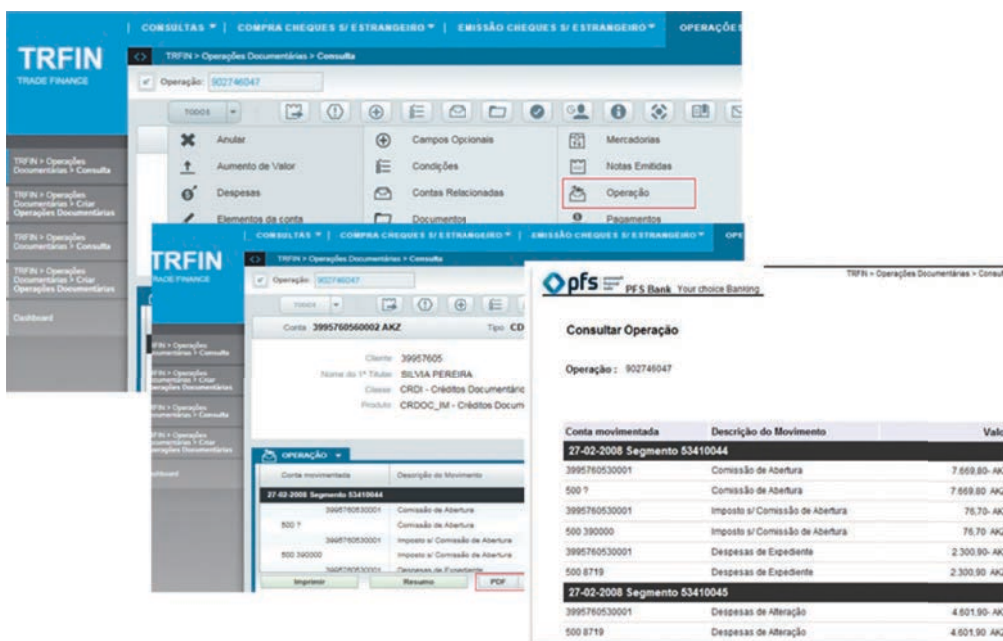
TRFIN
TRADE FINANCE

CONSULTAS ▾ | COMPRA CHEQUES S/ ESTRANGEIRO ▾ | EMISSÃO CHEQUES S/ ESTRANGEIRO ▾ | OPERAÇÕES

TRFIN > Operações Documentárias > Consulta

Operação: 902746047

TODOS

TRFIN > Operações Documentárias > Consulta
TRFIN > Operações Documentárias > Criar Operações Documentárias
TRFIN > Operações Documentárias > Consulta
TRFIN > Operações Documentárias > Criar Operações Documentárias
Dashboard

Anular
Aumento de Valor
Despesas
Elementos da conta
Campos Opcionais
Condições
Contas Relacionadas
Documentos
Mercadorias
Notas Emitidas
Operação
Pagamentos

TRFIN
TRADE FINANCE

CONSULTAS ▾ | COMPRA CHEQUES S/ ESTRANGEIRO ▾ | EMISSÃO CHEQUES S/ ESTRANGEIRO ▾ | OPE

TRFIN > Operações Documentárias > Consulta

Operação: 902746047

TODOS

FIN > Operações Documentárias > Consulta
FIN > Operações Documentárias > Criar Operações Documentárias
FIN > Operações Documentárias > Consulta
FIN > Operações Documentárias > Criar Operações Documentárias
Dashboard

Conta 3995760560002 AKZ
Tipo CD

Cliente 39957605
Nome do 1º Titular SILVIA PEREIRA
Classe CRDI - Créditos Documentári
Produto CRDOC_IM - Créditos Docum

OPERAÇÃO ▾

| Conta movimentada | Descrição do Movimento |
|---|---|
| 27-02-2008 Segmento 53410044 | |
| 3995760530001 | Comissão de Abertura |
| 500 ? | Comissão de Abertura |
| 3995760530001 | Imposto s/ Comissão de Abertura |
| 500 390000 | Imposto s/ Comissão de Abertura |
| 3995760530001 | Despesas de Expediente |

Imprimir | Resumo | PDF

pfs PFS Bank Your choice Banking

TRFIN > Operações Documentárias > Consul

Consultar Operação

Operação : 902746047

| Conta movimentada | Descrição do Movimento | Valo |
|---|---|---|
| 27-02-2008 Segmento 53410044 | | |
| 3995760530001 | Comissão de Abertura | 7.669,80- AK |
| 500 ? | Comissão de Abertura | 7.669,80 AK |
| 3995760530001 | Imposto s/ Comissão de Abertura | 76,70- AK |
| 500 390000 | Imposto s/ Comissão de Abertura | 76,70 AK |
| 3995760530001 | Despesas de Expediente | 2.300,90- AK |
| 500 8719 | Despesas de Expediente | 2.300,90 AK |
| 27-02-2008 Segmento 53410045 | | |
| 3995760530001 | Despesas de Alteração | 4.601,90- AK |
| 500 8719 | Despesas de Alteração | 4.601,90 AK |